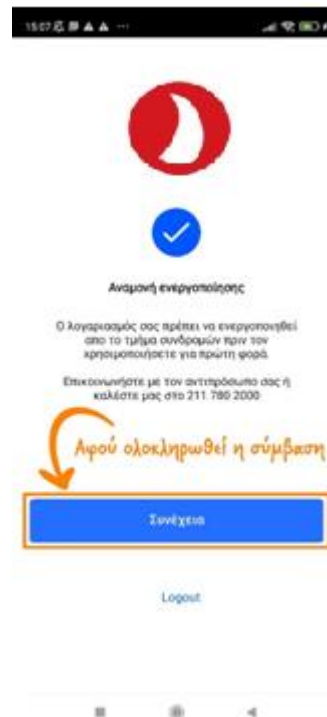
15:07

Αναμονή ενεργοποίησης

Ο λογαριασμός σας πρέπει να ενεργοποιηθεί από το τμήμα συνδρομών πριν τον χρησιμοποιήσετε για πρώτη φορά.

Επικοινωνήστε με τον αντιπρόσωπο σας ή καλέστε μας στο 211 780 2000

Αφού ολοκληρωθεί η σύμβαση

Συνέχεια

Logout